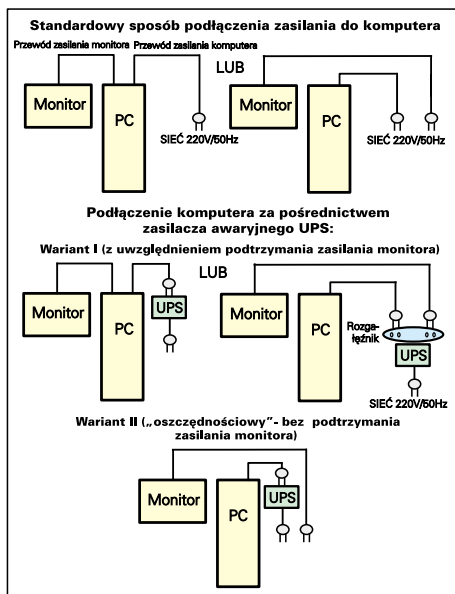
Standardowy sposób podłączenia zasilania do komputera

Przewód zasilania monitora Przewód zasilania komputera

Monitor

PC

SIEĆ 220V/50Hz

LUB

Monitor

PC

SIEĆ 220V/50Hz

Podłączenie komputera za pośrednictwem zasilacza awaryjnego UPS:

Wariant I (z uwzględnieniem podtrzymania zasilania monitora)

Monitor

PC

UPS

LUB

Monitor

PC

Rozgałęźnik

UPS

SIEĆ 220V/50Hz

Wariant II („oszczędnościowy"- bez podtrzymania zasilania monitora)

Monitor

PC

UPS